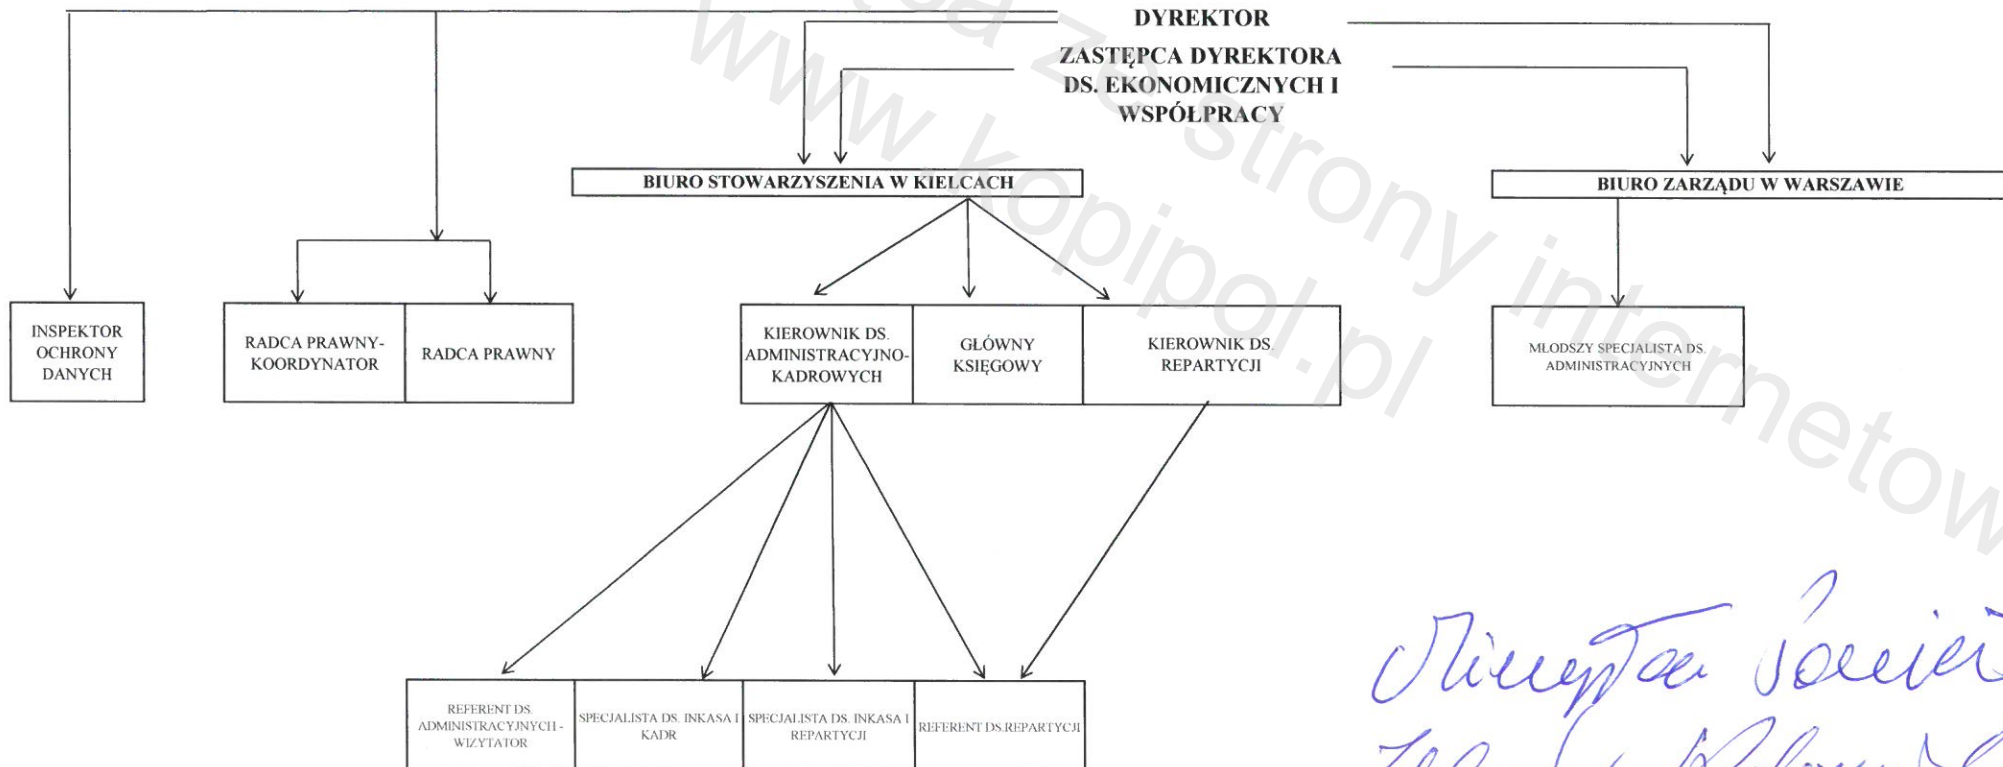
DYREKTOR

ZASTĘPCA DYREKTORA DS. EKONOMICZNYCH I WSPÓŁPRACY

BIURO STOWARZYSZENIA W KIELCACH

BIURO ZARZĄDU W WARSZAWIE

INSPEKTOR OCHRONY DANYCH

RADCA PRAWNY-KOORDYNATOR

RADCA PRAWNY

KIEROWNIK DS. ADMINISTRACYJNO-KADROWYCH

GŁÓWNY KSIĘGOWY

KIEROWNIK DS. REPARTYCJI

MŁODSZY SPECJALISTA DS. ADMINISTRACYJNYCH

REFERENT DS. ADMINISTRACYJNYCH - WIZYTATOR

SPECJALISTA DS. INKASA I KADR

SPECJALISTA DS. INKASA I REPARTYCJI

REFERENT DS.REPARTYCJI

www.kopipol.pl

Kopia ze strony internetowej

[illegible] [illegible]